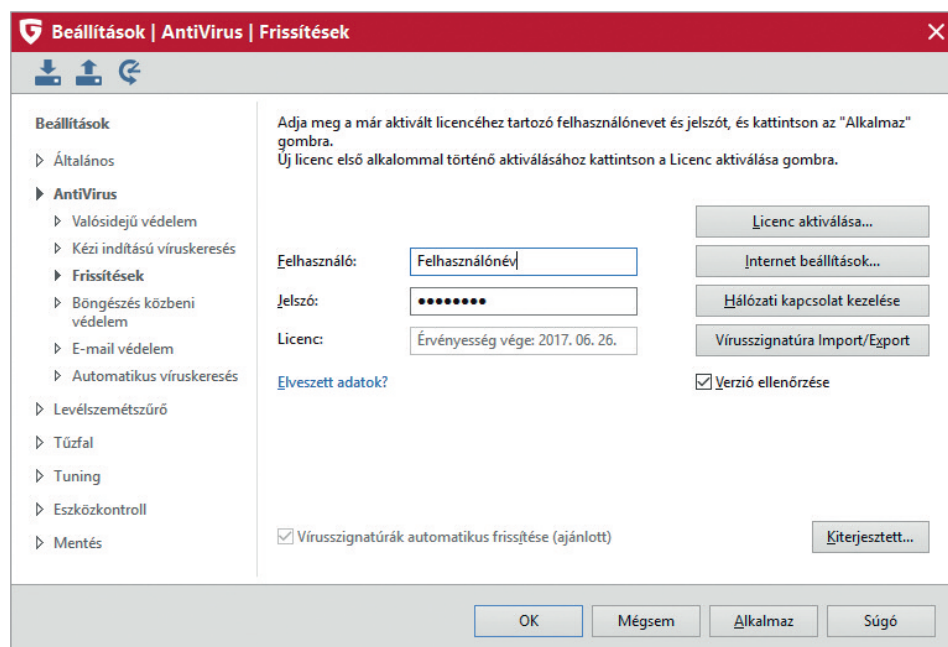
Beállítások | AntiVirus | Frissítések

Beállítások
Általános
AntiVirus
Valósidejű védelem
Kézi indítású víruskeresés
Frissítések
Böngészés közbeni védelem
E-mail védelem
Automatikus víruskeresés
Levélszemétszűrő
Tűzfal
Tuning
Eszközkontroll
Mentés

Adja meg a már aktivált licencéhez tartozó felhasználónevet és jelszót, és kattintson az "Alkalmaz" gombra.
Új licenc első alkalommal történő aktiválásához kattintson a Licenc aktiválása gombra.

Licenc aktiválása...
Felhasználó: Felhasználónév
Internet beállítások...
Jelszó: ••••••••
Hálózati kapcsolat kezelése
Licenc: Érvényesség vége: 2017. 06. 26.
Vírusszignatúra Import/Export
Elveszett adatok?
Verzió ellenőrzése

Vírusszignatúrák automatikus frissítése (ajánlott)
Kiterjesztett...

OK
Mégsem
Alkalmaz
Súgó